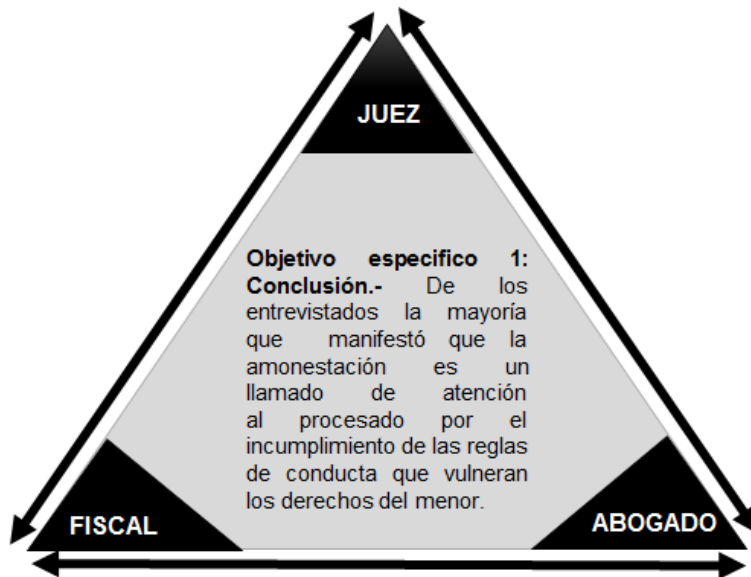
JUEZ

**Objetivo especifico 1: Conclusión.-** De los entrevistados la mayoría que manifestó que la amonestación es un llamado de atención al procesado por el incumplimiento de las reglas de conducta que vulneran los derechos del menor.

FISCAL

ABOGADO